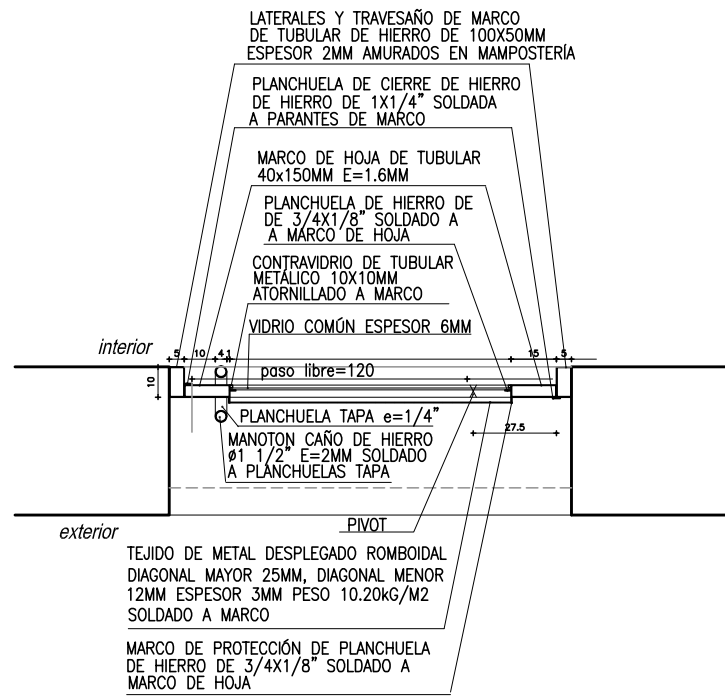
LATERALES Y TRAVESAÑO DE MARCO DE TUBULAR DE HIERRO DE 100X50MM ESPESOR 2MM AMURADOS EN MAMPOSTERÍA

PLANCHUELA DE CIERRE DE HIERRO DE HIERRO DE 1X1/4" SOLDADA A PARANTES DE MARCO

MARCO DE HOJA DE TUBULAR 40x150MM E=1.6MM

PLANCHUELA DE HIERRO DE DE 3/4X1/8" SOLDADO A A MARCO DE HOJA

CONTRAVIDRIO DE TUBULAR METÁLICO 10X10MM ATORNILLADO A MARCO

VIDRIO COMÚN ESPESOR 6MM

interior

5

10

4

1

15

5

10

paso libre=120

PLANCHUELA TAPA e=1/4"

MANOTON CAÑO DE HIERRO ø1 1/2" E=2MM SOLDADO A PLANCHUELAS TAPA

27.5

exterior

PIVOT

TEJIDO DE METAL DESPLEGADO ROMBOIDAL DIAGONAL MAYOR 25MM, DIAGONAL MENOR 12MM ESPESOR 3MM PESO 10.20kG/M2 SOLDADO A MARCO

MARCO DE PROTECCIÓN DE PLANCHUELA DE HIERRO DE 3/4X1/8" SOLDADO A MARCO DE HOJA